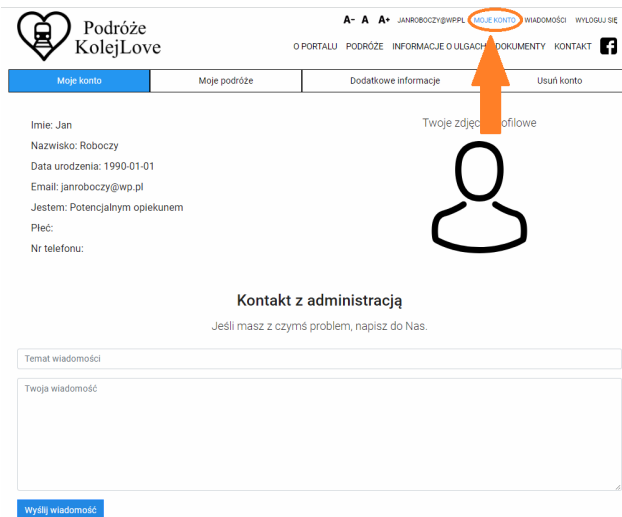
Podróże KolejLove

A- A A+ JANROBOCZY@WP.PL MOJE KONTO WIADOMOŚCI WYLOGUJ SIĘ

O PORTALU PODRÓŻE INFORMACJE O ULGACH DOKUMENTY KONTAKT f

Moje konto | Moje podróże | Dodatkowe informacje | Usuń konto

Imie: Jan
Nazwisko: Roboczy
Data urodzenia: 1990-01-01
Email: janroboczy@wp.pl
Jestem: Potencjalnym opiekunem
Płeć:
Nr telefonu:

Twoje zdjęcie profilowe

Kontakt z administracją

Jeśli masz z czymś problem, napisz do Nas.

Temat wiadomości

Twoja wiadomość

Wyślij wiadomość